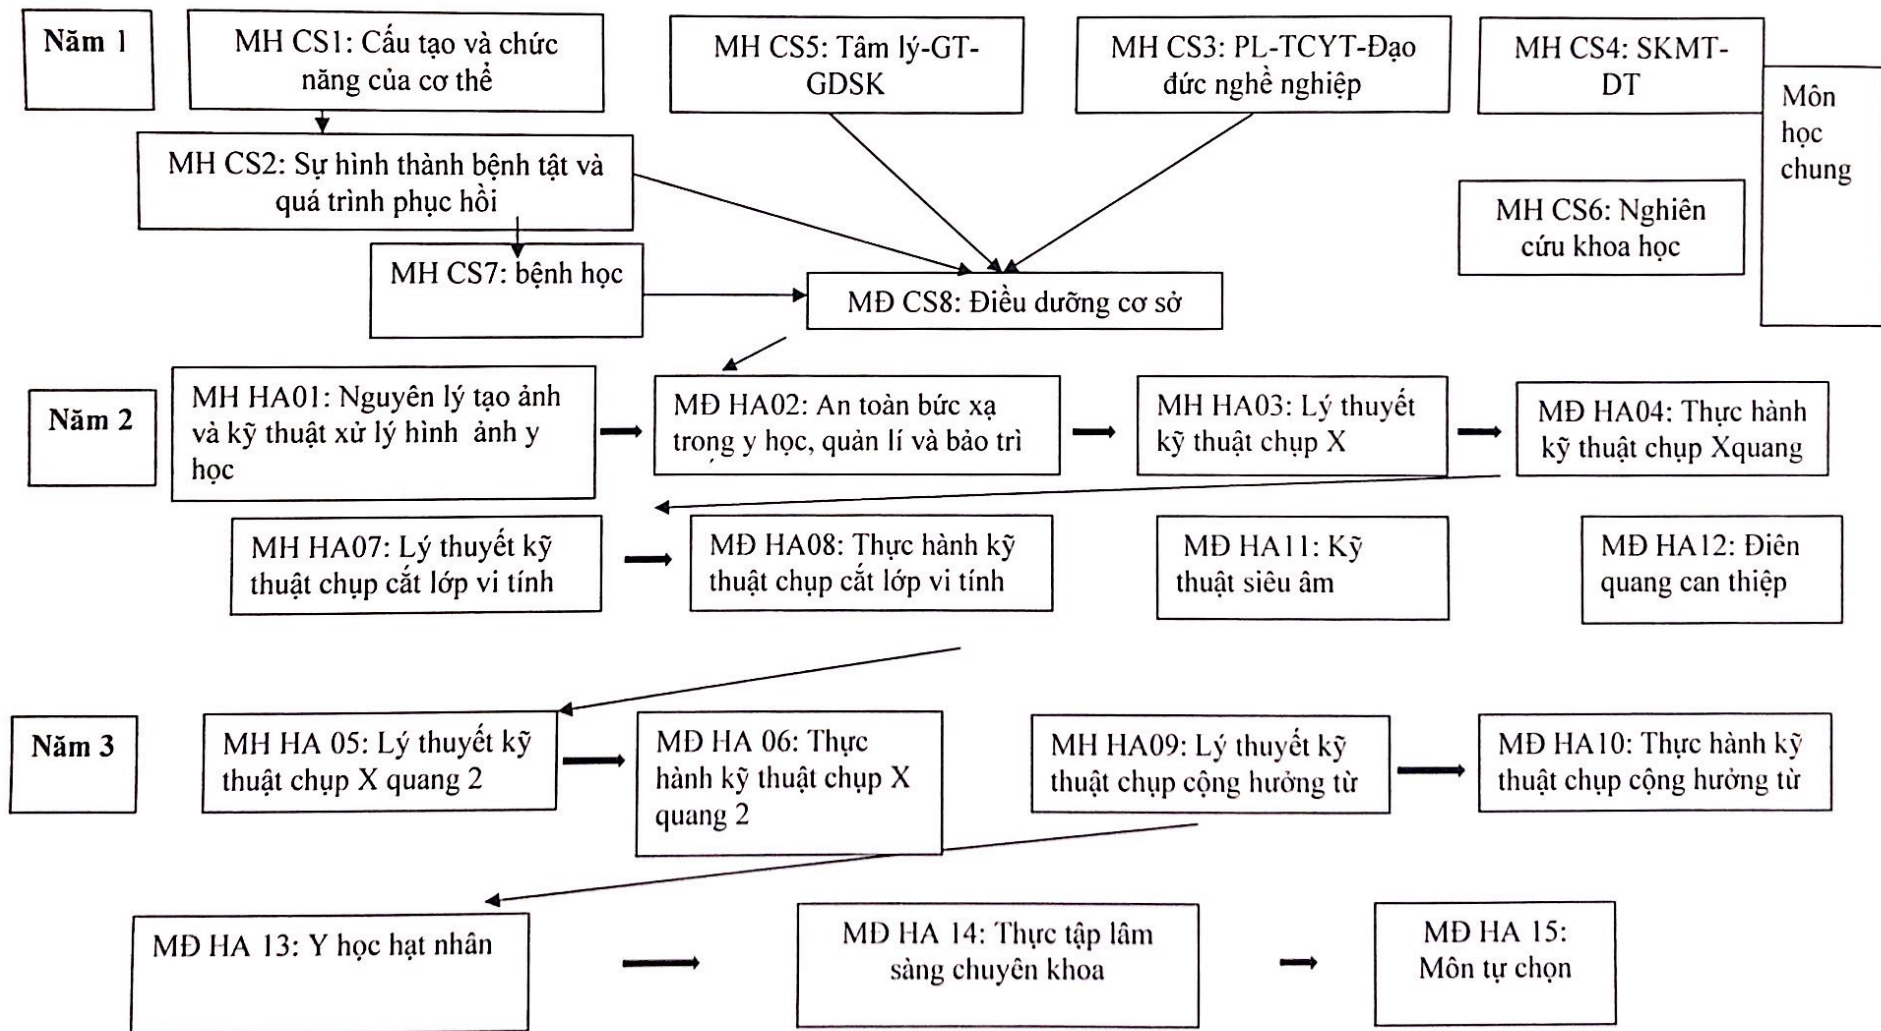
Năm 1

MH CS1: Cấu tạo và chức năng của cơ thể

MH CS5: Tâm lý-GT-GDSK

MH CS3: PL-TCYT-Đạo đức nghề nghiệp

MH CS4: SKMT-DT

Môn học chung

MH CS2: Sự hình thành bệnh tật và quá trình phục hồi

MH CS6: Nghiên cứu khoa học

MH CS7: bệnh học

MĐ CS8: Điều dưỡng cơ sở

Năm 2

MH HA01: Nguyên lý tạo ảnh và kỹ thuật xử lý hình ảnh y học

MĐ HA02: An toàn bức xạ trong y học, quản lí và bảo trì

MH HA03: Lý thuyết kỹ thuật chụp X

MĐ HA04: Thực hành kỹ thuật chụp Xquang

MH HA07: Lý thuyết kỹ thuật chụp cắt lớp vi tính

MĐ HA08: Thực hành kỹ thuật chụp cắt lớp vi tính

MĐ HA11: Kỹ thuật siêu âm

MĐ HA12: Điên quang can thiệp

Năm 3

MH HA 05: Lý thuyết kỹ thuật chụp X quang 2

MĐ HA 06: Thực hành kỹ thuật chụp X quang 2

MH HA09: Lý thuyết kỹ thuật chụp cộng hưởng từ

MĐ HA10: Thực hành kỹ thuật chụp cộng hưởng từ

MĐ HA 13: Y học hạt nhân

MĐ HA 14: Thực tập lâm sàng chuyên khoa

MĐ HA 15: Môn tự chọn